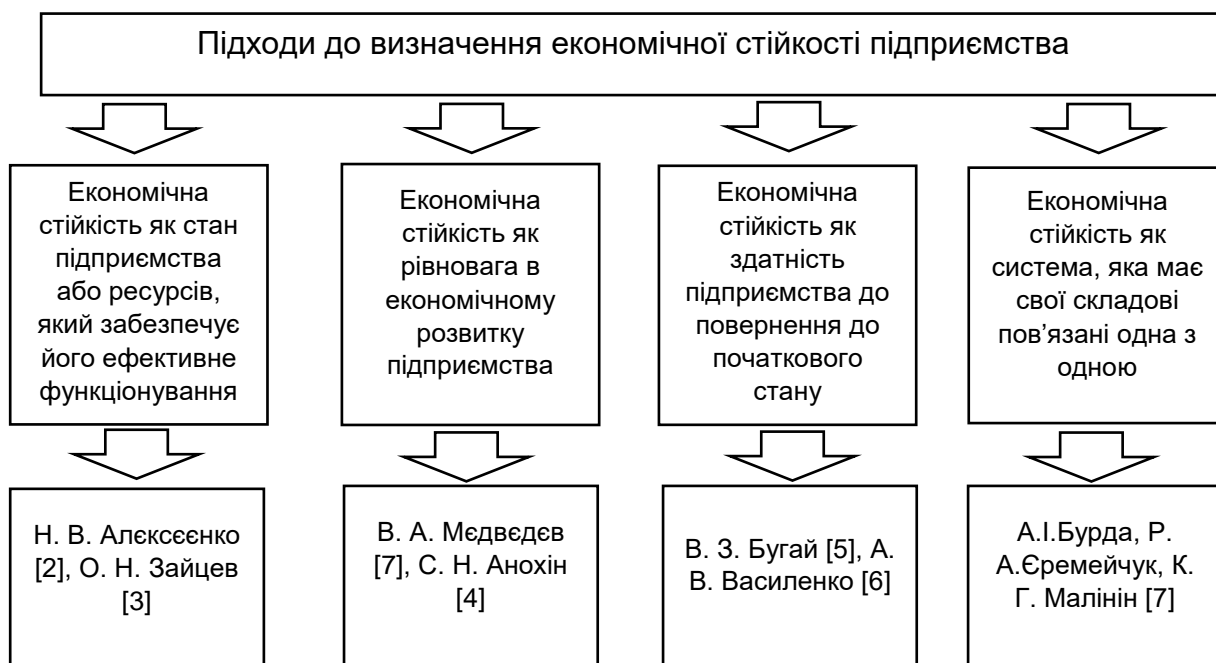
Підходи до визначення економічної стійкості підприємства

Економічна стійкість як стан підприємства або ресурсів, який забезпечує його ефективне функціонування

Економічна стійкість як рівновага в економічному розвитку підприємства

Економічна стійкість як здатність підприємства до повернення до початкового стану

Економічна стійкість як система, яка має свої складові пов'язані одна з одною

Н. В. Алєксєєнко [2], О. Н. Зайцев [3]

В. А. Мєдвєдєв [7], С. Н. Анохін [4]

В. З. Бугай [5], А. В. Василенко [6]

А.І.Бурда, Р. А.Єремейчук, К. Г. Малінін [7]